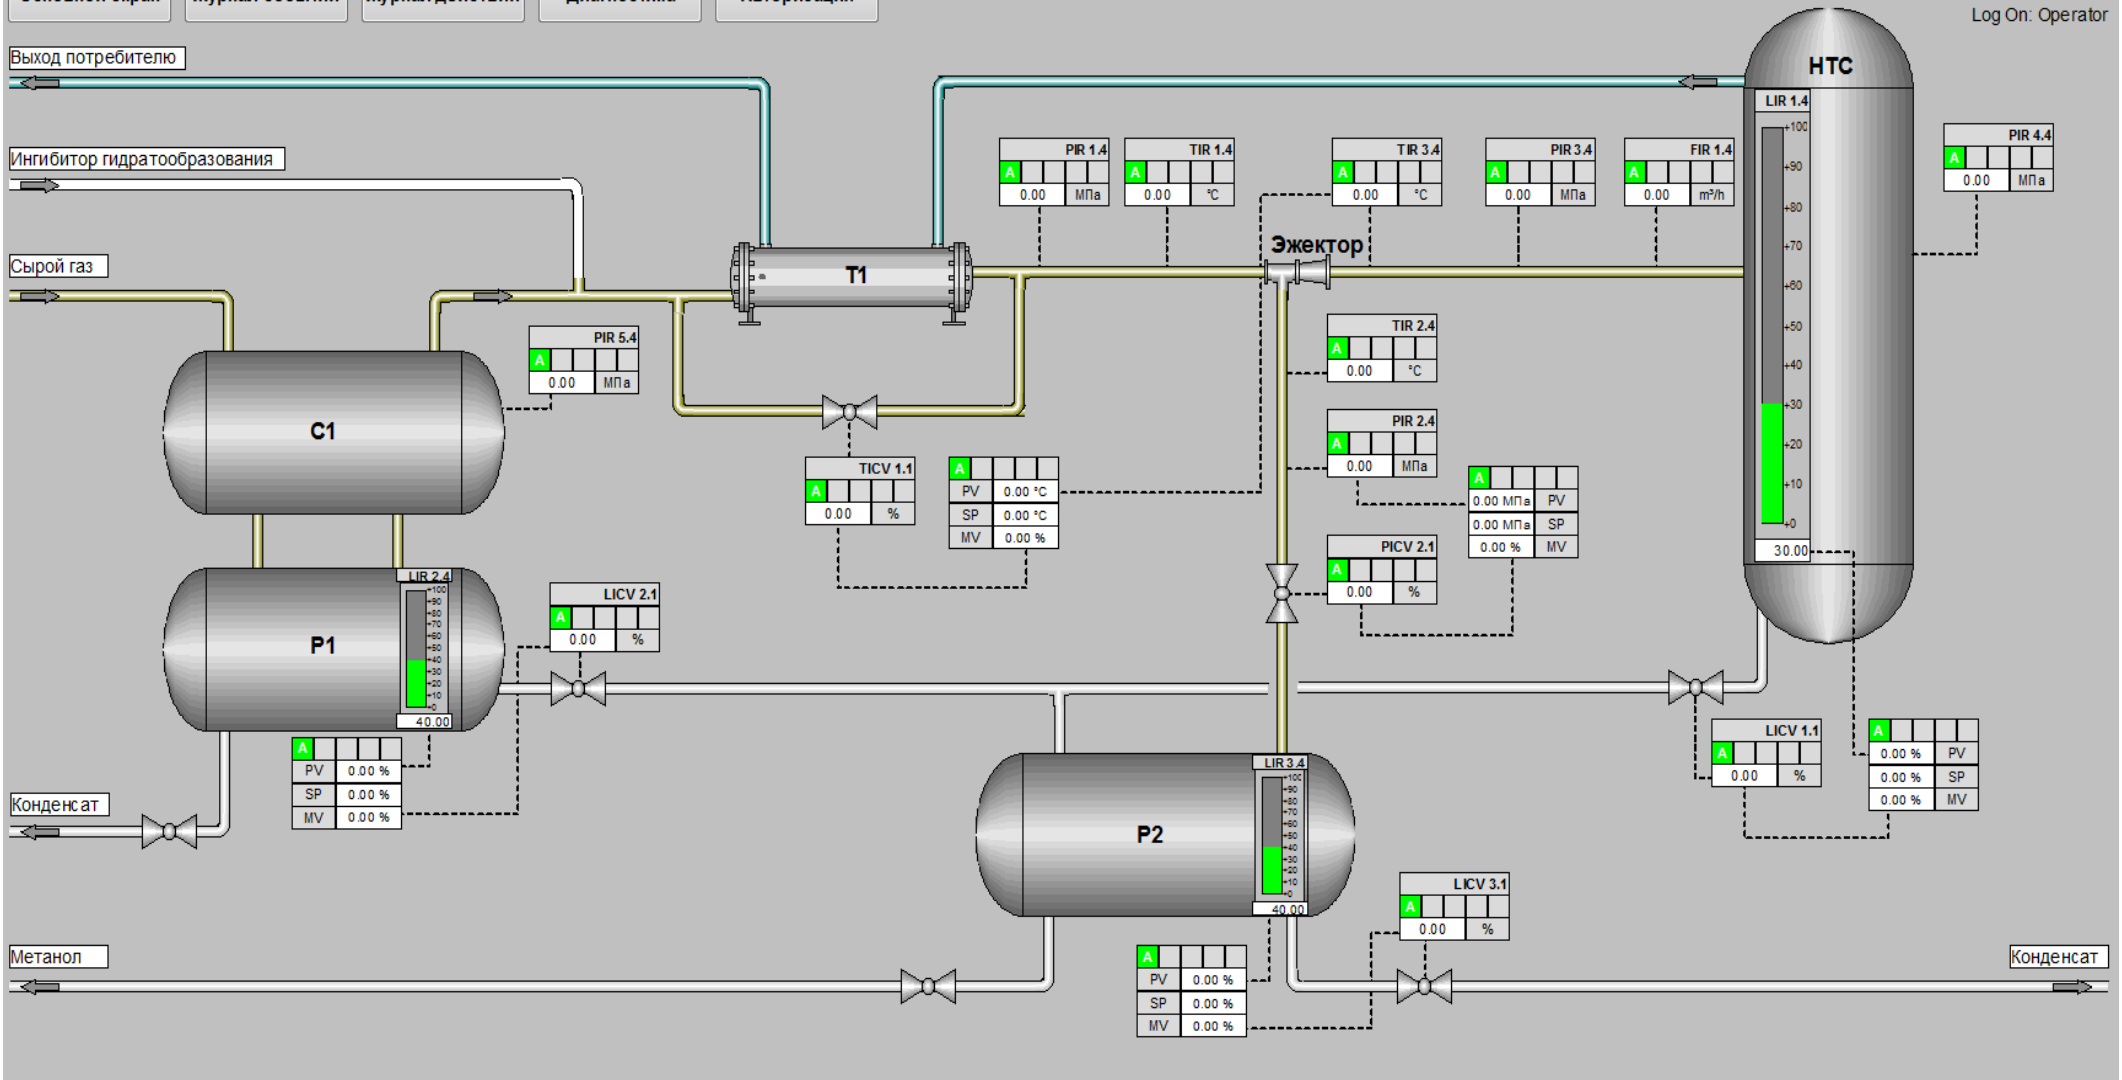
Log On: Operator

Выход потребителю

Ингибитор гидратообразования

Сырой газ

НТС

LIR 1.4
+100 +90 +80 +70 +60 +50 +40 +30 +20 +10 +0
30.00

PIR 1.4
A
0.00 МПа

TIR 1.4
A
0.00 °C

TIR 3.4
A
0.00 °C

PIR 3.4
A
0.00 МПа

FIR 1.4
A
0.00 m³/h

PIR 4.4
A
0.00 МПа

Эжектор

T1

PIR 5.4
A
0.00 МПа

C1

TICV 1.1
A
0.00 %

| A | |
|---|---|
| PV | 0.00 °C |
| SP | 0.00 °C |
| MV | 0.00 % |

TIR 2.4
A
0.00 °C

PIR 2.4
A
0.00 МПа

| A | |
|---|---|
| 0.00 МПа | PV |
| 0.00 МПа | SP |
| 0.00 % | MV |

PICV 2.1
A
0.00 %

P1

LIR 2.4
+100 +90 +80 +70 +60 +50 +40 +30 +20 +10 +0
40.00

LICV 2.1
A
0.00 %

| A | |
|---|---|
| PV | 0.00 % |
| SP | 0.00 % |
| MV | 0.00 % |

Конденсат

LICV 1.1
A
0.00 %

| A | |
|---|---|
| 0.00 % | PV |
| 0.00 % | SP |
| 0.00 % | MV |

P2

LIR 3.4
+100 +90 +80 +70 +60 +50 +40 +30 +20 +10 +0
40.00

LICV 3.1
A
0.00 %

Метанол

| A | |
|---|---|
| PV | 0.00 % |
| SP | 0.00 % |
| MV | 0.00 % |

Конденсат